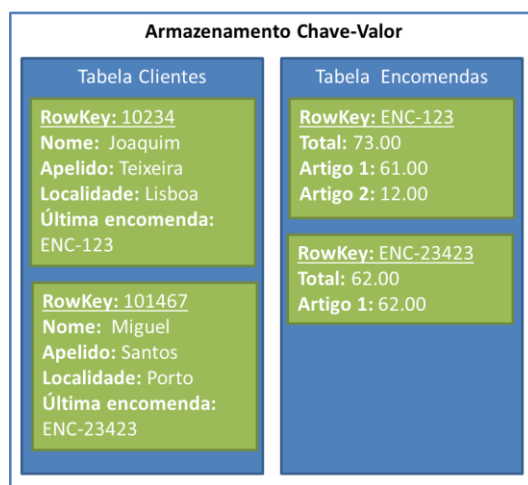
Armazenamento Chave-Valor

Tabela Clientes

RowKey: 10234
Nome: Joaquim
Apelido: Teixeira
Localidade: Lisboa
Última encomenda: ENC-123

RowKey: 101467
Nome: Miguel
Apelido: Santos
Localidade: Porto
Última encomenda: ENC-23423

Tabela Encomendas

RowKey: ENC-123
Total: 73.00
Artigo 1: 61.00
Artigo 2: 12.00

RowKey: ENC-23423
Total: 62.00
Artigo 1: 62.00